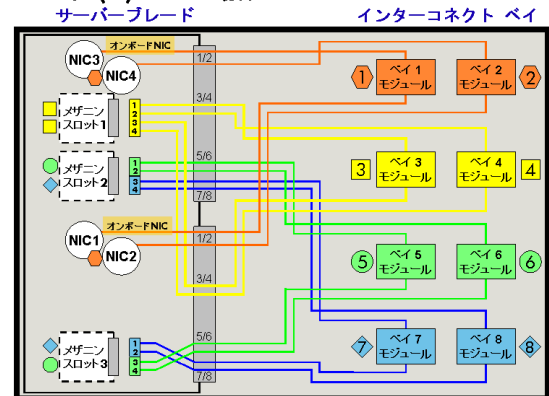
サーバーブレード

インターコネクト ベイ

オンボードNIC

NIC3

NIC4

1/2

3/4

メザニン スロット1

1
2
3
4

5/6

メザニン スロット2

1
2
3
4

7/8

オンボードNIC

NIC1

NIC2

1/2

3/4

5/6

メザニン スロット3

1
2
3
4

7/8

1

ベイ 1 モジュール

ベイ 2 モジュール

2

3

ベイ 3 モジュール

ベイ 4 モジュール

4

5

ベイ 5 モジュール

ベイ 6 モジュール

6

7

ベイ 7 モジュール

ベイ 8 モジュール

8